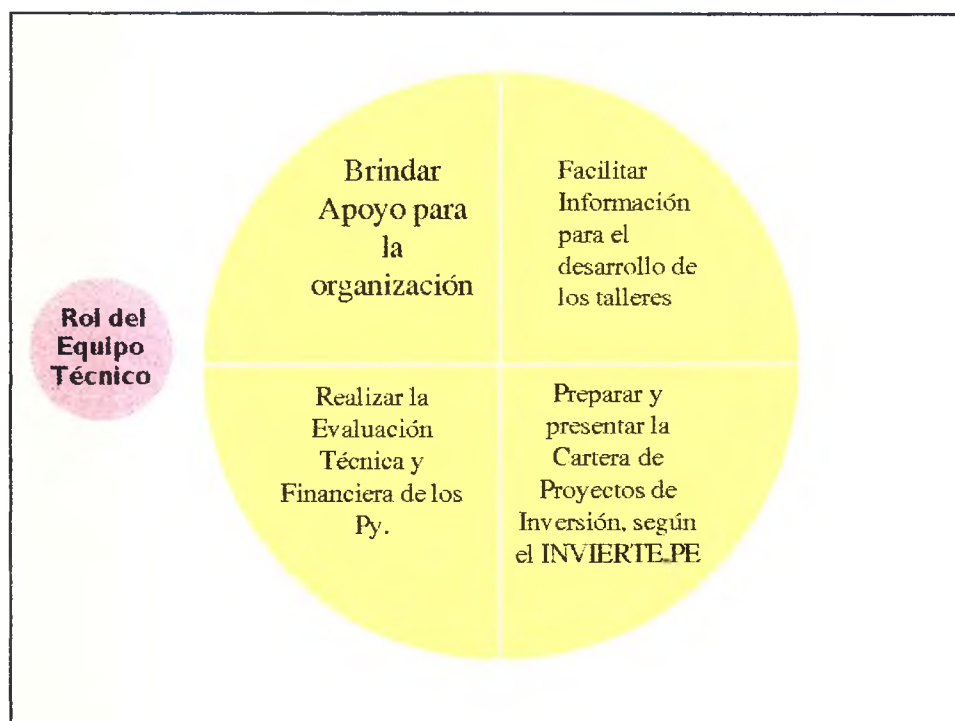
Rol del Equipo Técnico

Brindar Apoyo para la organización

Facilitar Información para el desarrollo de los talleres

Realizar la Evaluación Técnica y Financiera de los Py.

Preparar y presentar la Cartera de Proyectos de Inversión, según el INVIERTE.PE